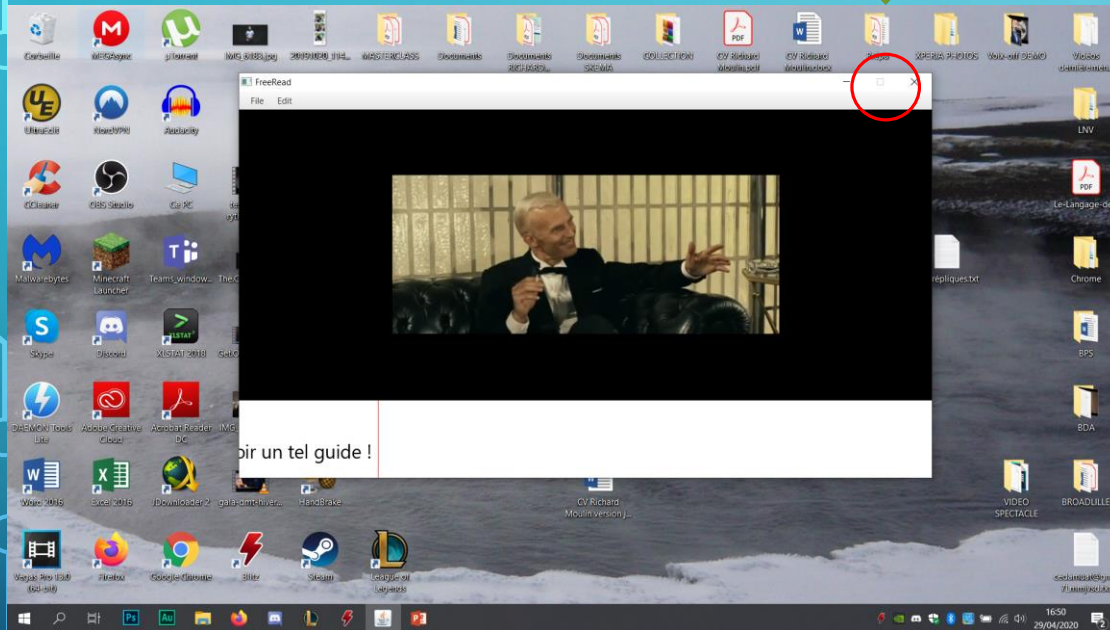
Corbeille
MEGAsync
µTorrent
IMG_0486.jpg
20190830_114...
MASTERCLASS
Documents
Documents RICHARD...
Documents CINEMA
COLLECTION
CV Richard Moulin.pdf
CV Richard Moulin.docx
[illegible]
XPERIA PHOTOS
Voix-off DEMO
Vidéos dernier mois
UltraEdit
NordVPN
Audacity
LNV
CCleaner
OBS Studio
Ce PC
Le-Langage-de
Malwarebytes
Minecraft Launcher
Teams_window...
répliques.txt
Chrome
Skype
Discord
XLSTAT 2018
BPS
DAEMON Tools Lite
Adobe Creative Cloud
Acrobat Reader DC
BDA
Word 2016
Excel 2016
JDownloader 2
gala-dmtshiver...
HandBrake
CV Richard Moulin version j...
VIDEO SPECTACLE
BROADLILLE
Vegas Pro 13.0 (64-bit)
Firefox
Google Chrome
Blitz
Steam
League of Legends

FreeRead
File Edit

oir un tel guide !

16:50
29/04/2020